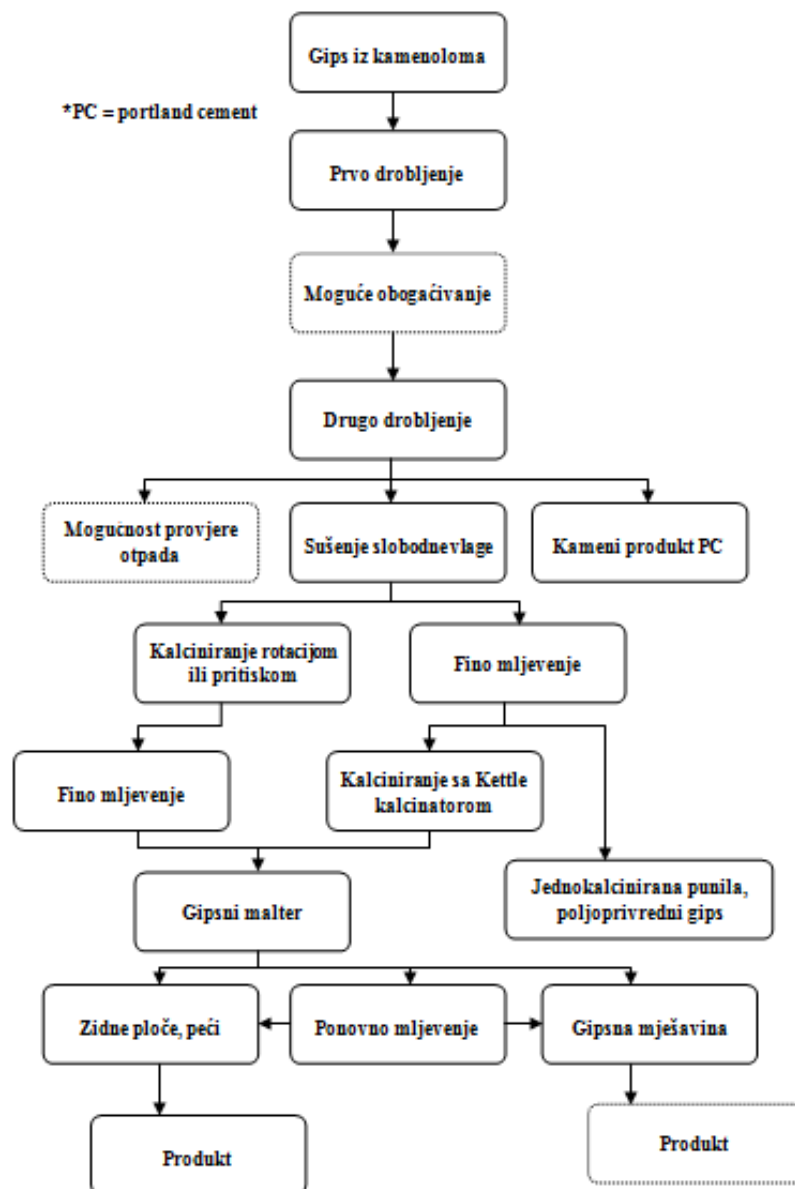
*PC = portland cement

Gips iz kamenoloma

Prvo drobljenje

Moguće obogaćivanje

Drugo drobljenje

Mogućnost provjere otpada

Sušenje slobodnevlage

Kameni produkt PC

Kalciniranje rotacijom ili pritiskom

Fino mljevenje

Fino mljevenje

Kalciniranje sa Kettle kalcinatorom

Jednokalcinirana punila, poljoprivredni gips

Gipsni malter

Zidne ploče, peći

Ponovno mljevenje

Gipsna mješavina

Produkt

Produkt